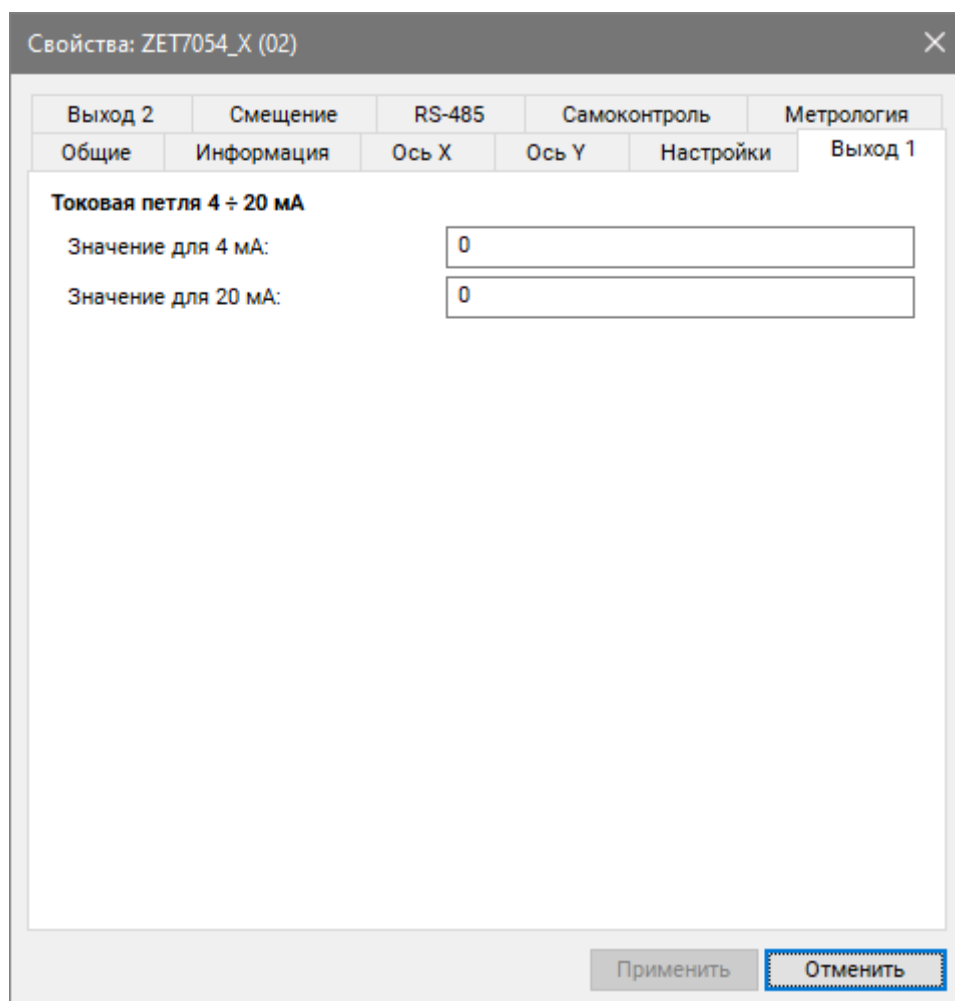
Свойства: ZET7054_X (02)

Выход 2 | Смещение | RS-485 | Самоконтроль | Метрология
Общие | Информация | Ось X | Ось Y | Настройки | Выход 1

Токовая петля 4 ÷ 20 мА
Значение для 4 мА: 0
Значение для 20 мА: 0

Применить
Отменить